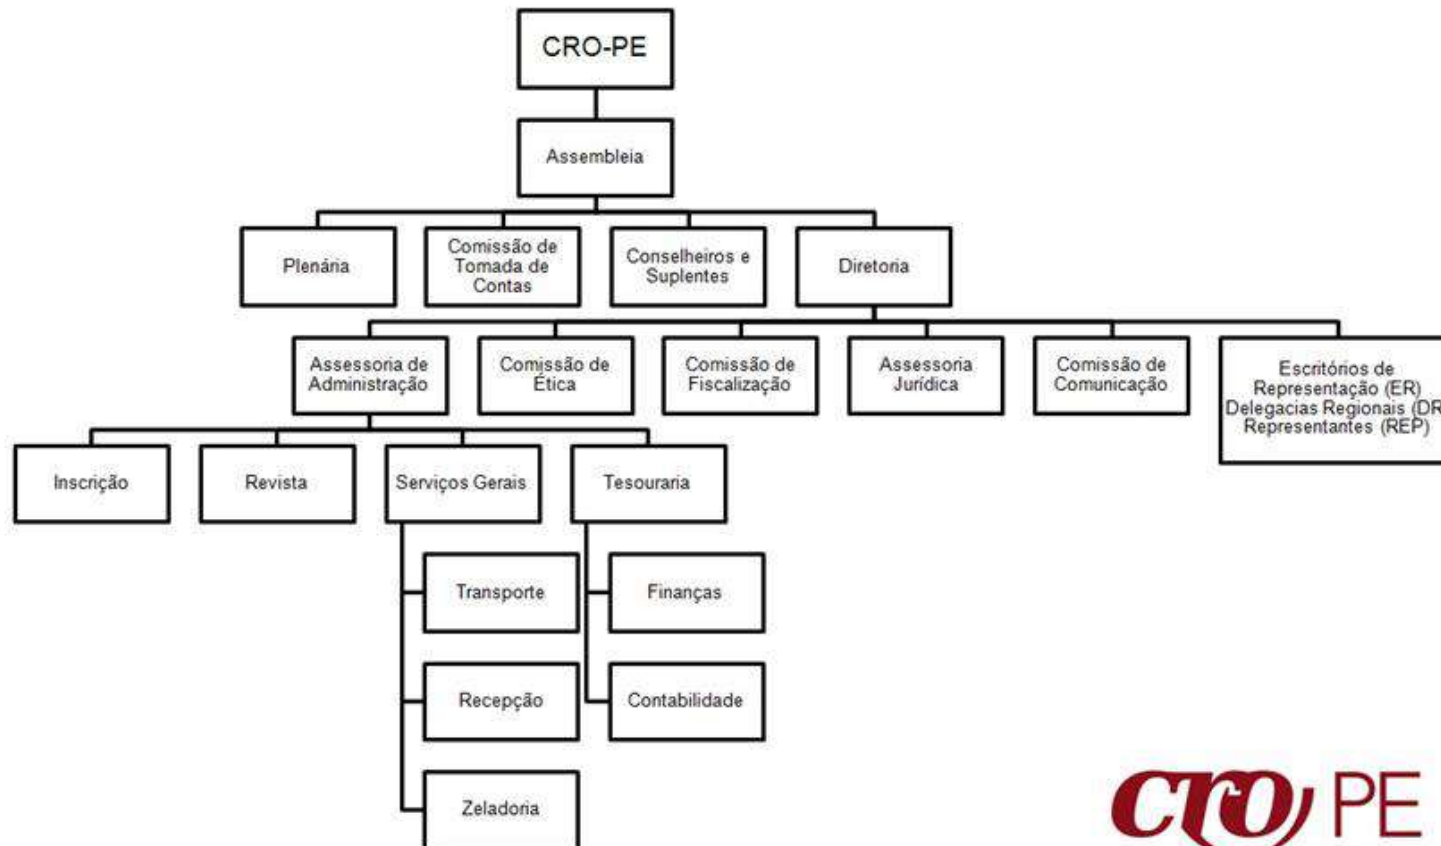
CRO-PE

Assembleia

Plenária

Comissão de Tomada de Contas

Conselheiros e Suplentes

Diretoria

Assessoria de Administração

Comissão de Ética

Comissão de Fiscalização

Assessoria Jurídica

Comissão de Comunicação

Escritórios de Representação (ER) Delegacias Regionais (DR Representantes (REP)

Inscrição

Revista

Serviços Gerais

Tesouraria

Transporte

Recepção

Zeladoria

Finanças

Contabilidade

CRO PE